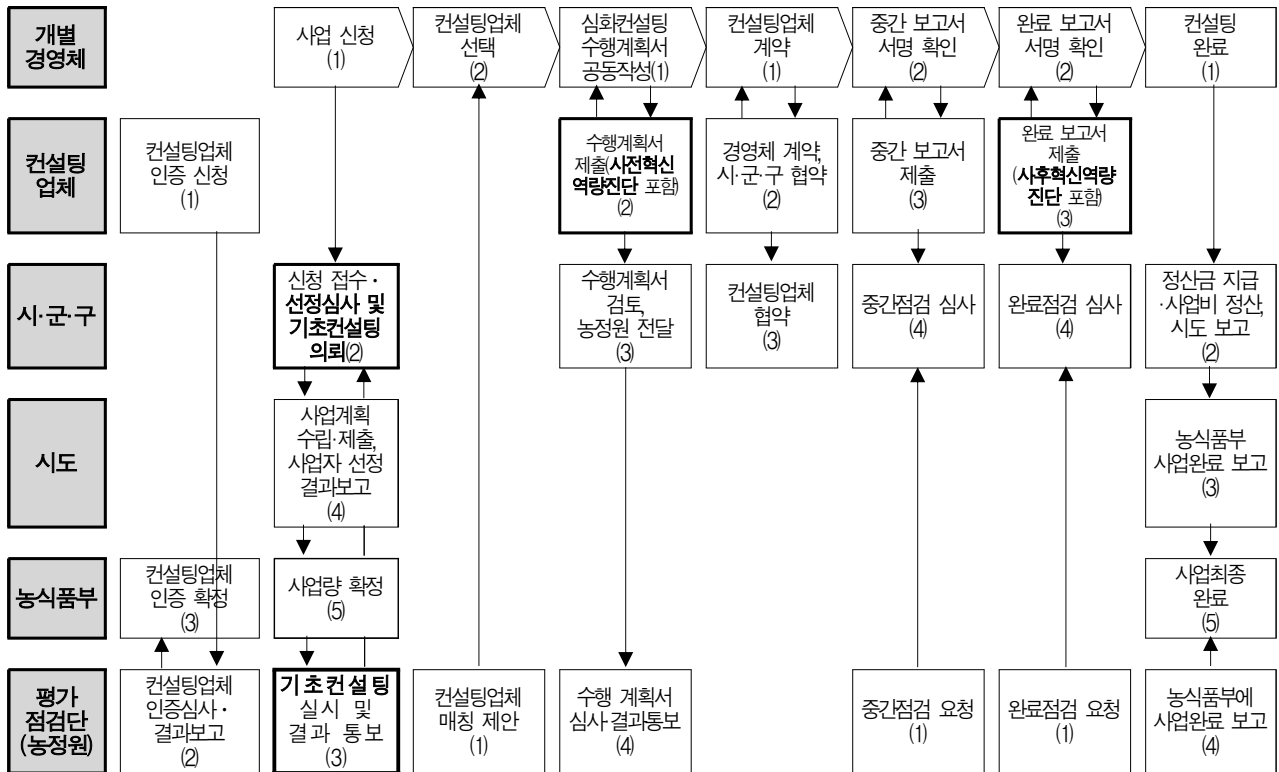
개별 경영체

사업 신청 (1)

컨설팅업체 선택 (2)

심화컨설팅 수행계획서 공동작성(1)

컨설팅업체 계약 (1)

중간 보고서 서명 확인 (2)

완료 보고서 서명 확인 (2)

컨설팅 완료 (1)

컨설팅 업체

컨설팅업체 인증 신청 (1)

수행계획서 제출(**사전혁신 역량진단** 포함) (2)

경영체 계약, 시·군·구 협약 (2)

중간 보고서 제출 (3)

완료 보고서 제출 (**사후혁신역량 진단** 포함) (3)

시·군·구

신청 접수 · **선정심사 및 기초컨설팅 의뢰**(2)

수행계획서 검토, 농정원 전달 (3)

컨설팅업체 협약 (3)

중간점검 심사 (4)

완료점검 심사 (4)

정산금 지급 ·사업비 정산, 시도 보고 (2)

시도

사업계획 수립·제출, 사업자 선정 결과보고 (4)

농식품부 사업완료 보고 (3)

농식품부

컨설팅업체 인증 확정 (3)

사업량 확정 (5)

사업최종 완료 (5)

평가 점검단 (농정원)

컨설팅업체 인증심사 · 결과보고 (2)

**기초컨설팅** 실시 및 결과 통보 (3)

컨설팅업체 매칭 제안 (1)

수행 계획서 심사·결과통보 (4)

중간점검 요청 (1)

완료점검 요청 (1)

농식품부에 사업완료 보고 (4)